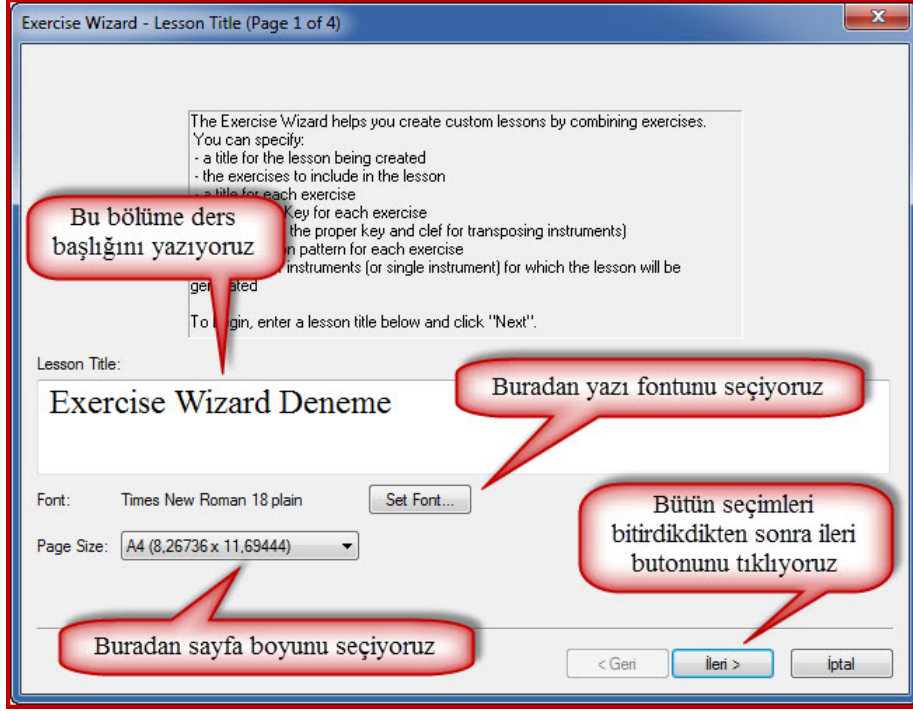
Exercise Wizard - Lesson Title (Page 1 of 4)

The Exercise Wizard helps you create custom lessons by combining exercises. You can specify:
- a title for the lesson being created
- the exercises to include in the lesson
- a title for each exercise
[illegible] Key for each exercise
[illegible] the proper key and clef for transposing instruments)
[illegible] n pattern for each exercise
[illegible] instruments (or single instrument) for which the lesson will be ge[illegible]ated

To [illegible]gin, enter a lesson title below and click "Next".

Bu bölüme ders başlığını yazıyoruz

Lesson Title:

Exercise Wizard Deneme

Buradan yazı fontunu seçiyoruz

Font: Times New Roman 18 plain

Set Font...

Page Size: A4 (8,26736 x 11,69444)

Bütün seçimleri bitirdikdikten sonra ileri butonunu tıklıyoruz

Buradan sayfa boyunu seçiyoruz

< Geri

İleri >

İptal